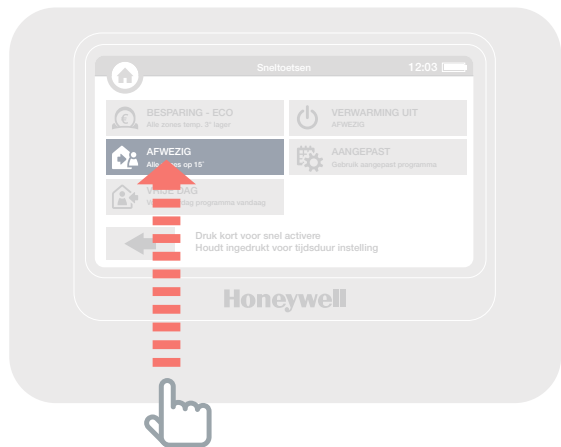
Sneltoetsen 12:03

BESPARING - ECO
Alle zones temp. 3° lager

VERWARMING UIT
AFWEZIG

AFWEZIG
Alle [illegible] op 15°

AANGEPAST
Gebruik aangepast programma

VRIJE DAG
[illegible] dag programma vandaag

Druk kort voor snel activere
Houdt ingedrukt voor tijdsduur instelling

Honeywell